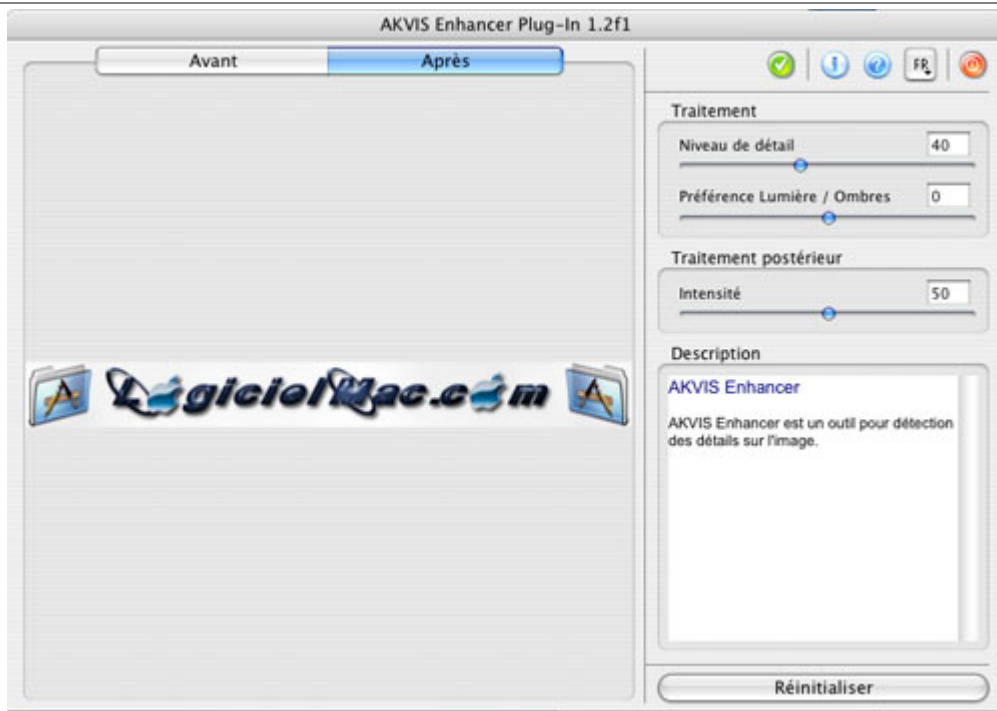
AKVIS Enhancer Plug-In 1.2f1

Avant
Après

FR

Traitement

Niveau de détail
40

Préférence Lumière / Ombres
0

Traitement postérieur

Intensité
50

Description

AKVIS Enhancer

AKVIS Enhancer est un outil pour détection des détails sur l'image.

LogicielMac.com

Réinitialiser